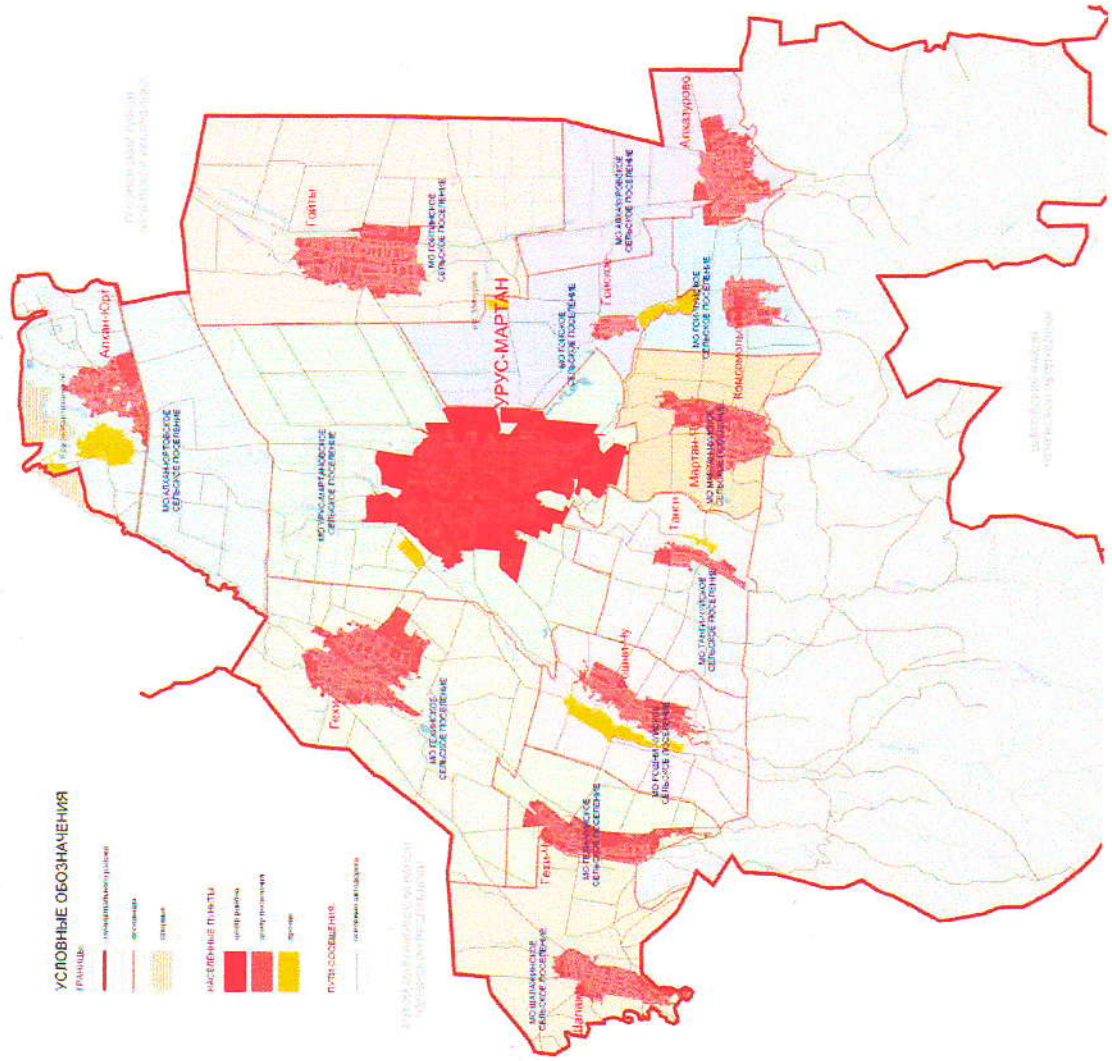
УСЛОВНЫЕ ОБОЗНАЧЕНИЯ

ГРАНИЦЫ
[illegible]
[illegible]
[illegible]

НАСЕЛЕННЫЕ ПУНКТЫ
центр района
центр поселения
прочие

ПУТИ СООБЩЕНИЯ
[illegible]

УРУС-МАРТАН

Алкан-Юрт
МО АЛХАН-ЮРТОВСКОЕ СЕЛЬСКОЕ ПОСЕЛЕНИЕ

Гойты
МО ГОЙТИНСКОЕ СЕЛЬСКОЕ ПОСЕЛЕНИЕ

МО УРУС-МАРТАНОВСКОЕ СЕЛЬСКОЕ ПОСЕЛЕНИЕ

Алхазурово
МО АЛХАЗУРОВСКОЕ СЕЛЬСКОЕ ПОСЕЛЕНИЕ

Гойское
МО ГОЙСКОЕ СЕЛЬСКОЕ ПОСЕЛЕНИЕ

МО ГОЙТ-КОРТОВСКОЕ СЕЛЬСКОЕ ПОСЕЛЕНИЕ

Комсомольское

Мартан-Чу
МО МАРТАН-ЧУНСКОЕ СЕЛЬСКОЕ ПОСЕЛЕНИЕ

Танги
МО ТАНГИ-ЧУНСКОЕ СЕЛЬСКОЕ ПОСЕЛЕНИЕ

Гехи
МО ГЕХИНСКОЕ СЕЛЬСКОЕ ПОСЕЛЕНИЕ

Рошни-Чу
МО РОШНИ-ЧУНСКОЕ СЕЛЬСКОЕ ПОСЕЛЕНИЕ

Гехи-Чу
МО ГЕХИ-ЧУНСКОЕ СЕЛЬСКОЕ ПОСЕЛЕНИЕ

Шалажи
МО ШАЛАЖИНСКОЕ СЕЛЬСКОЕ ПОСЕЛЕНИЕ

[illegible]